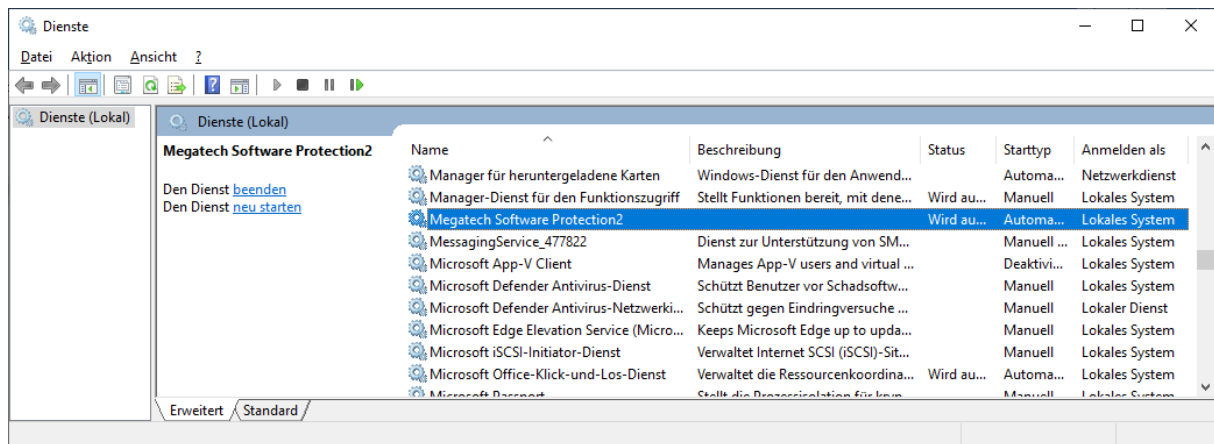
Dienste

Datei Aktion Ansicht ?

Dienste (Lokal)

Dienste (Lokal)

Megatech Software Protection2

Den Dienst beenden
Den Dienst neu starten

| Name | Beschreibung | Status | Starttyp | Anmelden als |
|---|---|---|---|---|
| Manager für heruntergeladene Karten | Windows-Dienst für den Anwend... | | Automa... | Netzwerkdienst |
| Manager-Dienst für den Funktionszugriff | Stellt Funktionen bereit, mit dene... | Wird au... | Manuell | Lokales System |
| Megatech Software Protection2 | | Wird au... | Automa... | Lokales System |
| MessagingService_477822 | Dienst zur Unterstützung von SM... | | Manuell ... | Lokales System |
| Microsoft App-V Client | Manages App-V users and virtual ... | | Deaktivi... | Lokales System |
| Microsoft Defender Antivirus-Dienst | Schützt Benutzer vor Schadsoftw... | | Manuell | Lokales System |
| Microsoft Defender Antivirus-Netzwerki... | Schützt gegen Eindringversuche ... | | Manuell | Lokaler Dienst |
| Microsoft Edge Elevation Service (Micro... | Keeps Microsoft Edge up to upda... | | Manuell | Lokales System |
| Microsoft iSCSI-Initiator-Dienst | Verwaltet Internet SCSI (iSCSI)-Sit... | | Manuell | Lokales System |
| Microsoft Office-Klick-und-Los-Dienst | Verwaltet die Ressourcenkoordina... | Wird au... | Automa... | Lokales System |
| Microsoft Passport | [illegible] | | Manuell | Lokales System |

Erweitert Standard